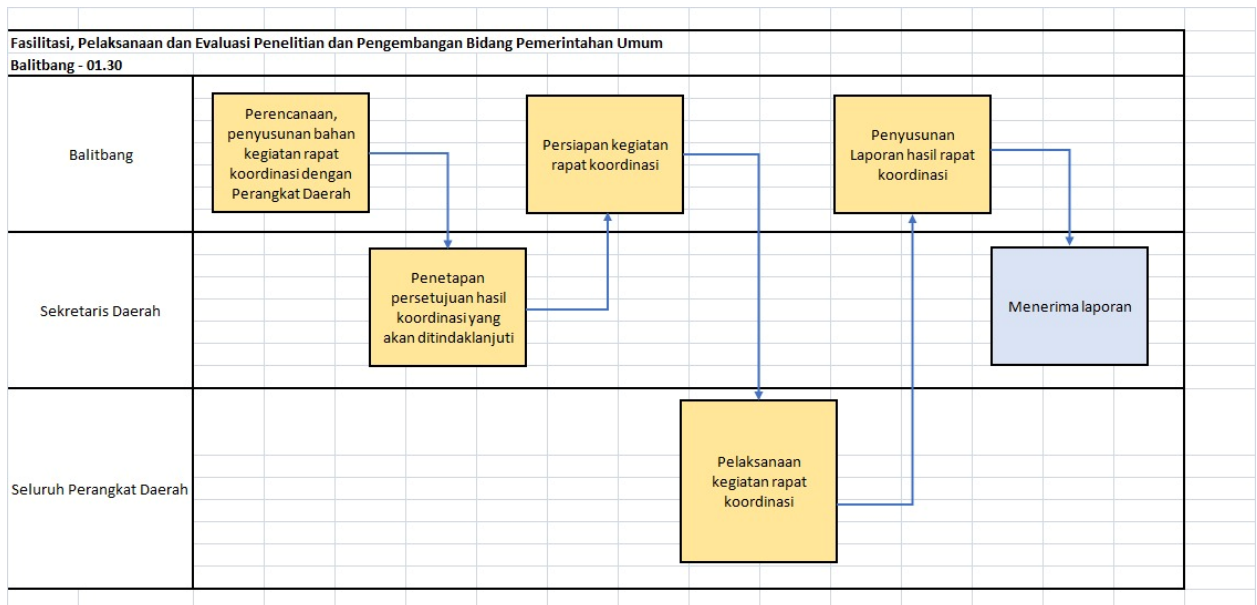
Fasilitasi, Pelaksanaan dan Evaluasi Penelitian dan Pengembangan Bidang Pemerintahan Umum
Balitbang - 01.30

Balitbang

Perencanaan, penyusunan bahan kegiatan rapat koordinasi dengan Perangkat Daerah

Persiapan kegiatan rapat koordinasi

Penyusunan Laporan hasil rapat koordinasi

Sekretaris Daerah

Penetapan persetujuan hasil koordinasi yang akan ditindaklanjuti

Menerima laporan

Seluruh Perangkat Daerah

Pelaksanaan kegiatan rapat koordinasi